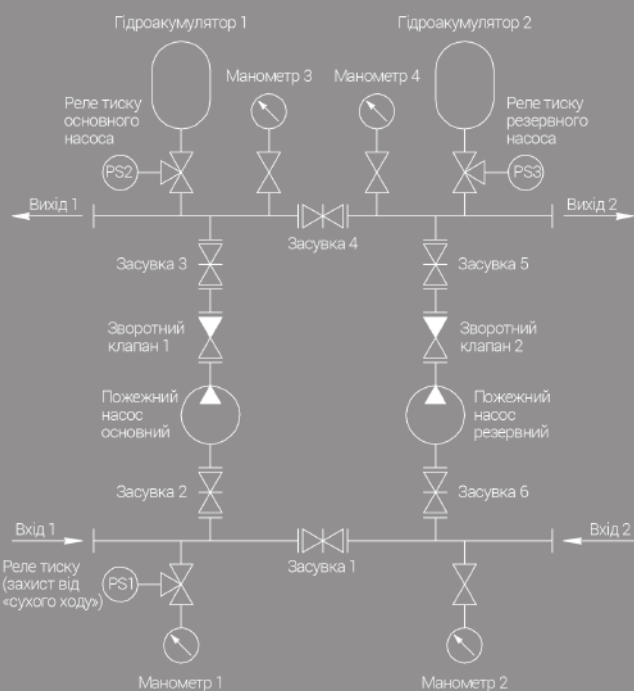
Гідроакумулятор 1

Гідроакумулятор 2

Манометр 3

Манометр 4

Реле тиску основного насоса

Реле тиску резервного насоса

PS2

PS3

Вихід 1

Вихід 2

Засувка 4

Засувка 3

Засувка 5

Зворотний клапан 1

Зворотний клапан 2

Пожежний насос основний

Пожежний насос резервний

Засувка 2

Засувка 6

Вхід 1

Вхід 2

Реле тиску (захист від «сухого ходу»)

PS1

Засувка 1

Манометр 1

Манометр 2